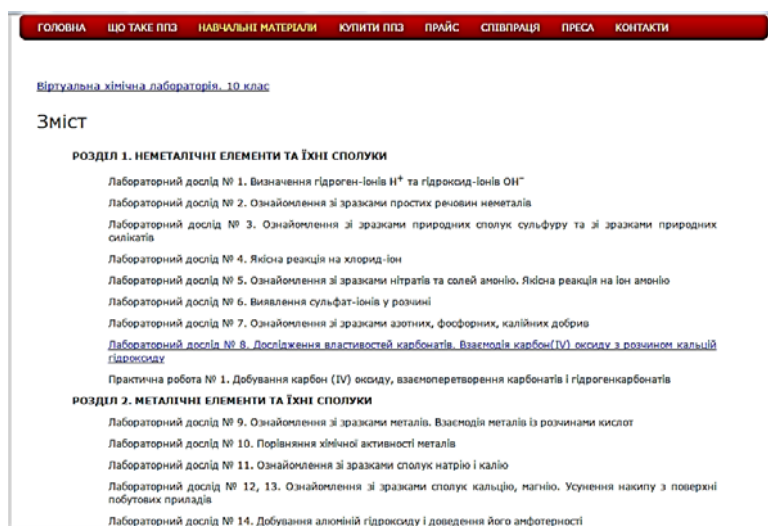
ГОЛОВНА ЩО ТАКЕ ППЗ НАВЧАЛЬНІ МАТЕРІАЛИ КУПИТИ ППЗ ПРАЙС СПІВПРАЦЯ ПРЕСА КОНТАКТИ

Віртуальна хімічна лабораторія. 10 клас

Зміст

РОЗДІЛ 1. НЕМЕТАЛІЧНІ ЕЛЕМЕНТИ ТА ЇХНІ СПОЛУКИ

Лабораторний дослід № 1. Визначення гідроген-іонів $H^+$ та гідроксид-іонів $OH^-$

Лабораторний дослід № 2. Ознайомлення зі зразками простих речовин неметалів

Лабораторний дослід № 3. Ознайомлення зі зразками природних сполук сульфуру та зі зразками природних силікатів

Лабораторний дослід № 4. Якісна реакція на хлорид-іон

Лабораторний дослід № 5. Ознайомлення зі зразками нітратів та солей амонію. Якісна реакція на іон амонію

Лабораторний дослід № 6. Виявлення сульфат-іонів у розчині

Лабораторний дослід № 7. Ознайомлення зі зразками азотних, фосфорних, калійних добрив

Лабораторний дослід № 8. Дослідження властивостей карбонатів. Взаємодія карбон(IV) оксиду з розчином кальцій гідроксиду

Практична робота № 1. Добування карбон (IV) оксиду, взаємоперетворення карбонатів і гідрогенкарбонатів

РОЗДІЛ 2. МЕТАЛІЧНІ ЕЛЕМЕНТИ ТА ЇХНІ СПОЛУКИ

Лабораторний дослід № 9. Ознайомлення зі зразками металів. Взаємодія металів із розчинами кислот

Лабораторний дослід № 10. Порівняння хімічної активності металів

Лабораторний дослід № 11. Ознайомлення зі зразками сполук натрію і калію

Лабораторний дослід № 12, 13. Ознайомлення зі зразками сполук кальцію, магнію. Усунення накипу з поверхні побутових приладів

Лабораторний дослід № 14. Добування алюміній гідроксиду і доведення його амфотерності